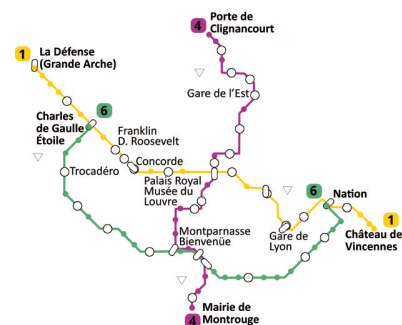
4 Porte de Clignancourt

1 La Défense (Grande Arche)

Gare de l'Est

6

Charles de Gaulle Étoile

Franklin D. Roosevelt

Concorde

Trocadéro

Palais Royal Musée du Louvre

6 Nation

Montparnasse Bienvenüe

Gare de Lyon

1 Château de Vincennes

Mairie de Montrouge 4